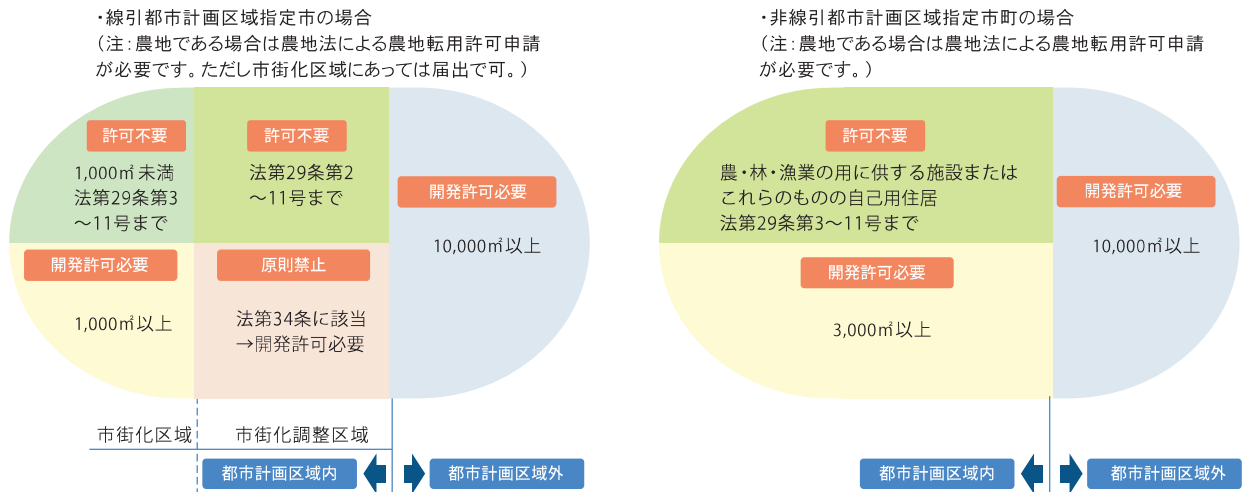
・線引都市計画区域指定市の場合
（注：農地である場合は農地法による農地転用許可申請が必要です。ただし市街化区域にあっては届出で可。）

許可不要

1,000㎡未満
法第29条第3～11号まで

許可不要

法第29条第2～11号まで

開発許可必要

10,000㎡以上

開発許可必要

1,000㎡以上

原則禁止

法第34条に該当
→開発許可必要

市街化区域

市街化調整区域

都市計画区域内

都市計画区域外

・非線引都市計画区域指定市町の場合
（注：農地である場合は農地法による農地転用許可申請が必要です。）

許可不要

農・林・漁業の用に供する施設またはこれらのものの自己用住居
法第29条第3～11号まで

開発許可必要

10,000㎡以上

開発許可必要

3,000㎡以上

都市計画区域内

都市計画区域外